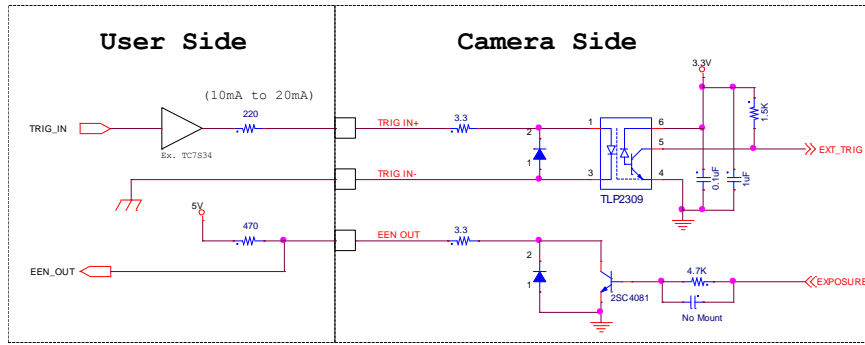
User Side

Camera Side

(10mA to 20mA)

TRIG_IN

220

Ex. TC7834

TRIG IN+

3.3

2

1

TRIG IN-

1

3

6

5

4

TLP2309

3.3V

1.5K

EXT_TRIG

0.1uF

1uF

5V

470

EEN_OUT

EEN OUT

3.3

2

1

2SC4081

4.7K

EXPOSURE

No Mount